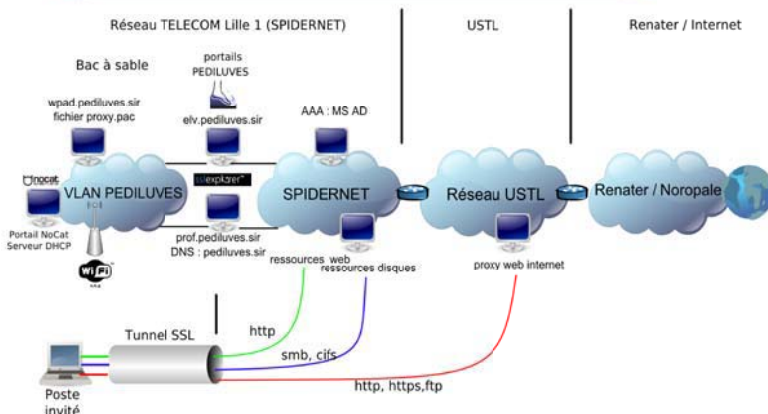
Réseau TELECOM Lille 1 (SPIDERNET)

USTL

Renater / Internet

Bac à sable

portails PEDILUVES

wpad.pediluves.sir
fichier proxy.pac

elv.pediluves.sir

AAA : MS AD

nocat

VLAN PEDILUVES

sslexplorer

SPIDERNET

Réseau USTL

Renater / Noropale

Portail NoCat
Serveur DHCP

prof.pediluves.sir
DNS : pediluves.sir

ressources web
ressources disques

proxy web internet

WiFi

Tunnel SSL

http

smb, cifs

http, https,ftp

Poste invité